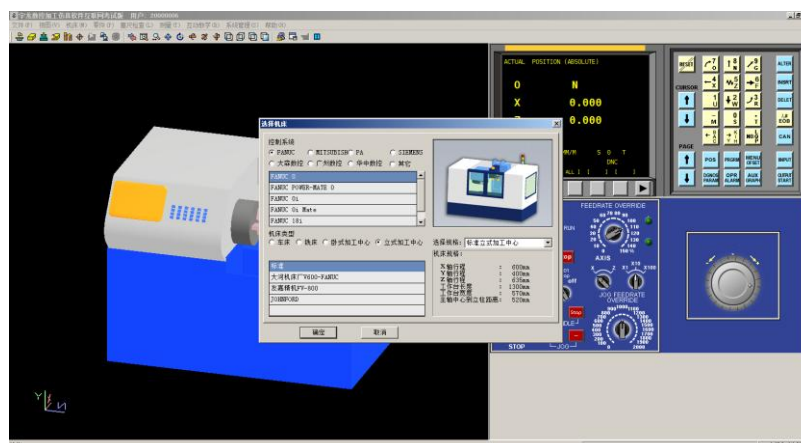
宇龙数控加工仿真软件在线网考试版 用户: 20000000

文件(F) 视图(V) 机床(M) 零件(P) 塞尺检查(S) 测量(T) 互动教学(R) 系统管理(S) 帮助(H)

ACTUAL POSITION (ABSOLUTE)

O N

X 0.000

Z 0.000

DNC

选择机床

控制系统

FANUC
MITSUBISHI PA
SIEMENS
大森数控
广州数控
华中数控
其它

FANUC 0
FANUC POWER-MATE 0
FANUC 0i
FANUC 0i Mate
FANUC 18i

机床类型

车床
铣床
卧式加工中心
立式加工中心

选择规格: 标准立式加工中心

机床规格:

标准
大河机床厂VH00-FANUC
北京精机FV-800
JOHNFORD

X轴行程 : 600mm
Y轴行程 : 400mm
Z轴行程 : 470mm
工作台长度 : 1300mm
工作台宽度 : 570mm
主轴中心到立柱距离: 520mm

确定
取消

RESET
CURSOR
PAGE
POS
PROG
OFFSET
DGNOS PARAM
OPR ALARM
AUX GRAPH
ALTER
INSERT
DELET
EOB
CAN
INPUT
OUTPUT START

FEEDRATE OVERRIDE
AXIS
JOG FEEDRATE OVERRIDE
STOP